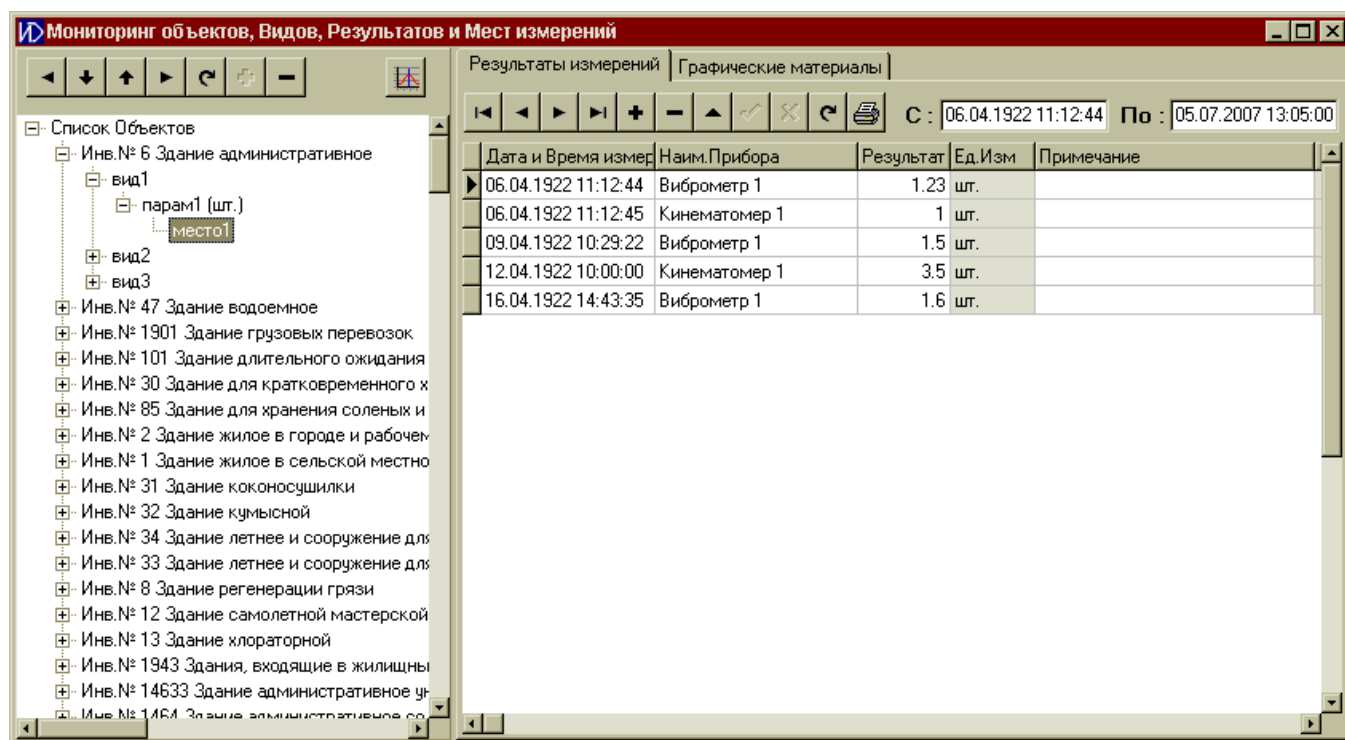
Мониторинг объектов, Видов, Результатов и Мест измерений

Список Объектов
Инв.№ 6 Здание административное
вид1
парам1 (шт.)
место1
вид2
вид3
Инв.№ 47 Здание водоемное
Инв.№ 1901 Здание грузовых перевозок
Инв.№ 101 Здание длительного ожидания
Инв.№ 30 Здание для кратковременного х
Инв.№ 85 Здание для хранения соленых и
Инв.№ 2 Здание жилое в городе и рабочем
Инв.№ 1 Здание жилое в сельской местно
Инв.№ 31 Здание коконосушилки
Инв.№ 32 Здание кумысной
Инв.№ 34 Здание летнее и сооружение для
Инв.№ 33 Здание летнее и сооружение для
Инв.№ 8 Здание регенерации грязи
Инв.№ 12 Здание самолетной мастерской
Инв.№ 13 Здание хлораторной
Инв.№ 1943 Здания, входящие в жилищны
Инв.№ 14633 Здание административное ун
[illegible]

Результаты измерений | Графические материалы

С : 06.04.1922 11:12:44 По : 05.07.2007 13:05:00

| Дата и Время измер | Наим.Прибора | Результат | Ед.Изм | Примечание |
|---|---|---|---|---|
| 06.04.1922 11:12:44 | Виброметр 1 | 1.23 | шт. | |
| 06.04.1922 11:12:45 | Кинематомер 1 | 1 | шт. | |
| 09.04.1922 10:29:22 | Виброметр 1 | 1.5 | шт. | |
| 12.04.1922 10:00:00 | Кинематомер 1 | 3.5 | шт. | |
| 16.04.1922 14:43:35 | Виброметр 1 | 1.6 | шт. | |